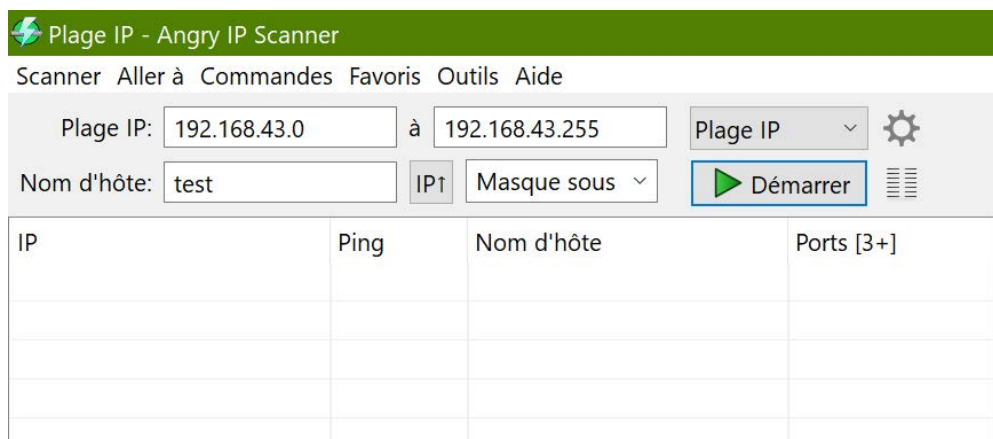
Plage IP - Angry IP Scanner

Scanner Aller à Commandes Favoris Outils Aide

Plage IP: 192.168.43.0 à 192.168.43.255 Plage IP

Nom d'hôte: test IP↑ Masque sous Démarrer

| IP | Ping | Nom d'hôte | Ports [3+] |
|---|---|---|---|
| | | | |
| | | | |
| | | | |
| | | | |